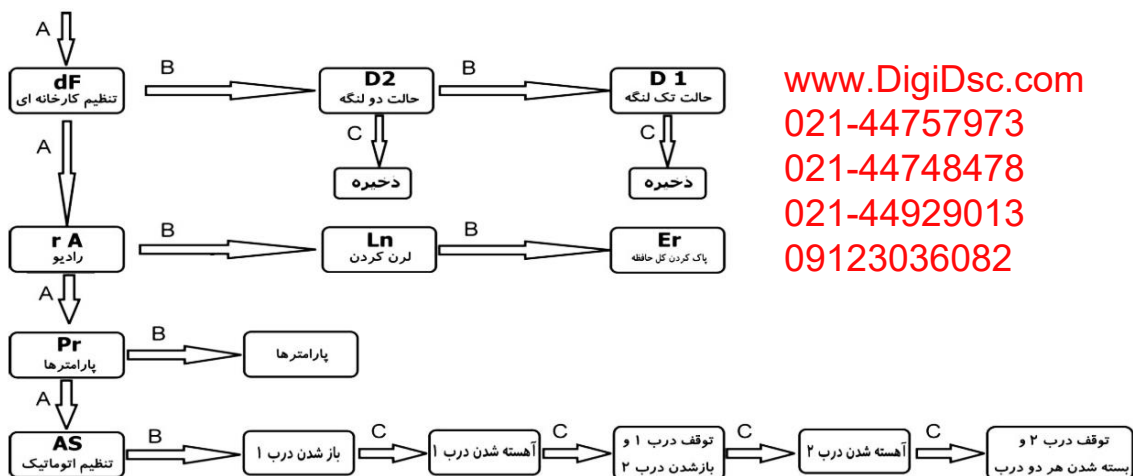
A

dF
تنظیم کارخانه ای

B

D2
حالت دو لنگه

B

D 1
حالت تک لنگه

www.DigiDsc.com
021-44757973
021-44748478
021-44929013
09123036082

A

C
ذخیره

C
ذخیره

r A
رادیو

B

Ln
لرن کردن

B

Er
پاک کردن کل حافظه

A

Pr
پارامترها

B

پارامترها

A

AS
تنظیم اتوماتیک

B

باز شدن درب ۱

C

آهسته شدن درب ۱

C

توقف درب ۱ و بازشدن درب ۲

C

آهسته شدن درب ۲

C

توقف درب ۲ و بسته شدن هر دو درب